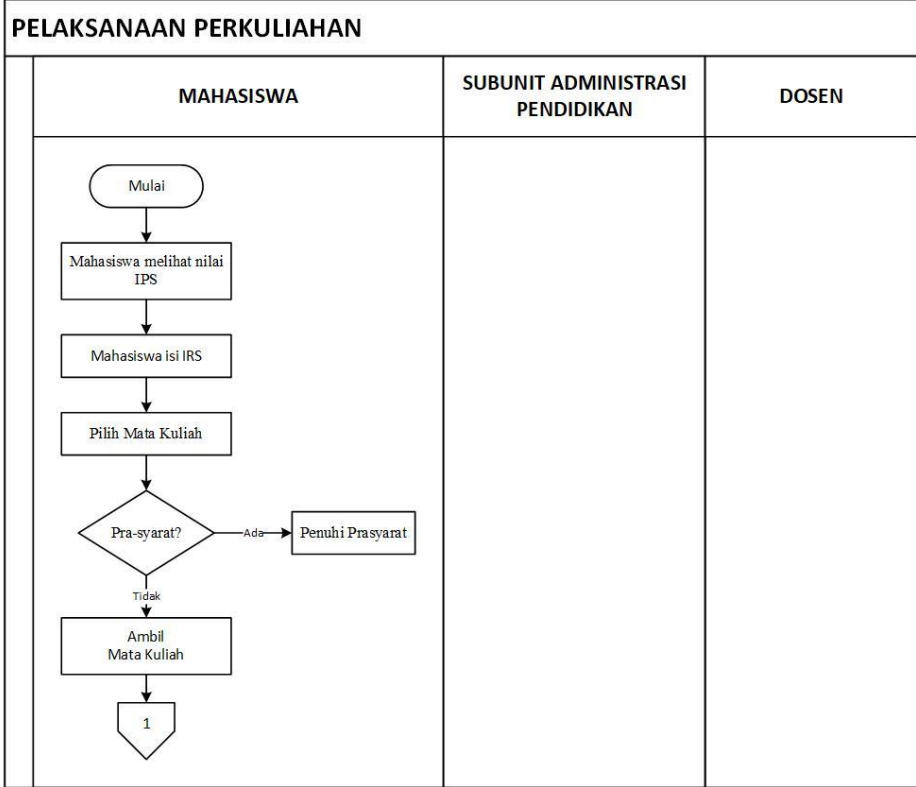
PELAKSANAAN PERKULIAHAN

| MAHASISWA | SUBUNIT ADMINISTRASI PENDIDIKAN | DOSEN |
|---|---|---|

Mulai

Mahasiswa melihat nilai IPS

Mahasiswa isi IRS

Pilih Mata Kuliah

Pra-syarat?

Ada

Penuhi Prasyarat

Tidak

Ambil Mata Kuliah

1